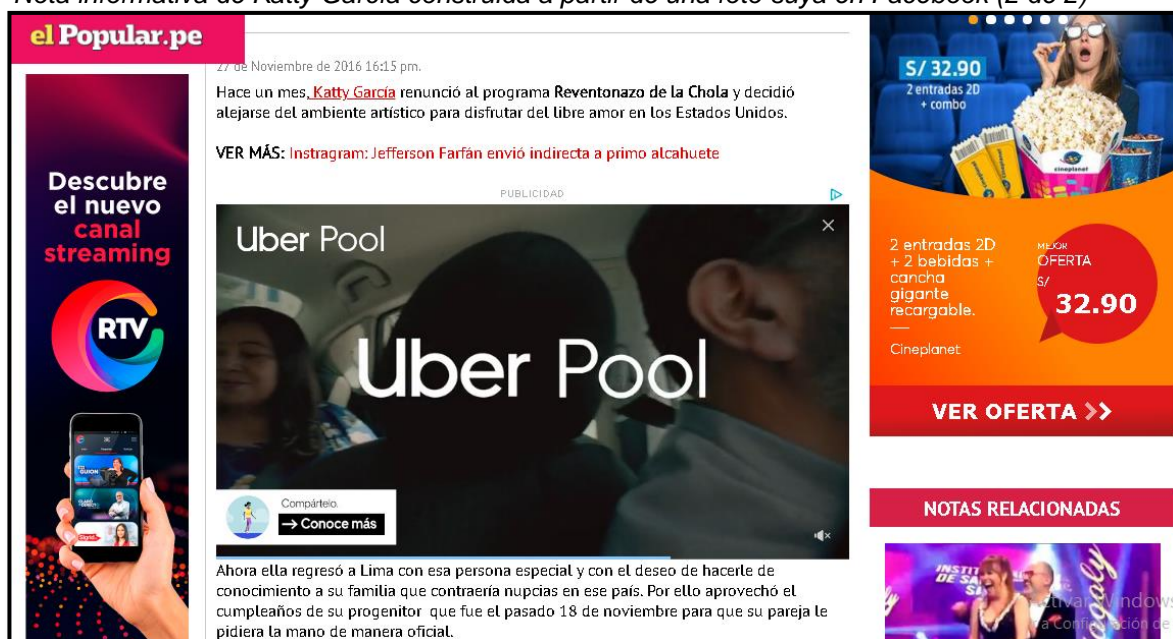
Nota informativa de Katty García construida a partir de una foto suya en Facebook (2 de 2)

el Popular.pe

27 de Noviembre de 2016 16:15 pm.

Hace un mes, Katty García renunció al programa Reventonazo de la Chola y decidió alejarse del ambiente artístico para disfrutar del libre amor en los Estados Unidos.

VER MÁS: Instragram: Jefferson Farfán envió indirecta a primo alcahuete

PUBLICIDAD

Uber Pool

Uber Pool

Compártelo.

→ Conoce más

Ahora ella regresó a Lima con esa persona especial y con el deseo de hacerle de conocimiento a su familia que contraería nupcias en ese país. Por ello aprovechó el cumpleaños de su progenitor que fue el pasado 18 de noviembre para que su pareja le pidiera la mano de manera oficial.

Descubre el nuevo canal streaming

RTV

S/ 32.90
2 entradas 2D + combo

2 entradas 2D + 2 bebidas + cancha gigante recargable.

Cineplanet

MEJOR OFERTA
S/ 32.90

VER OFERTA >>

NOTAS RELACIONADAS

Activar Windows
Ve a Configuración de